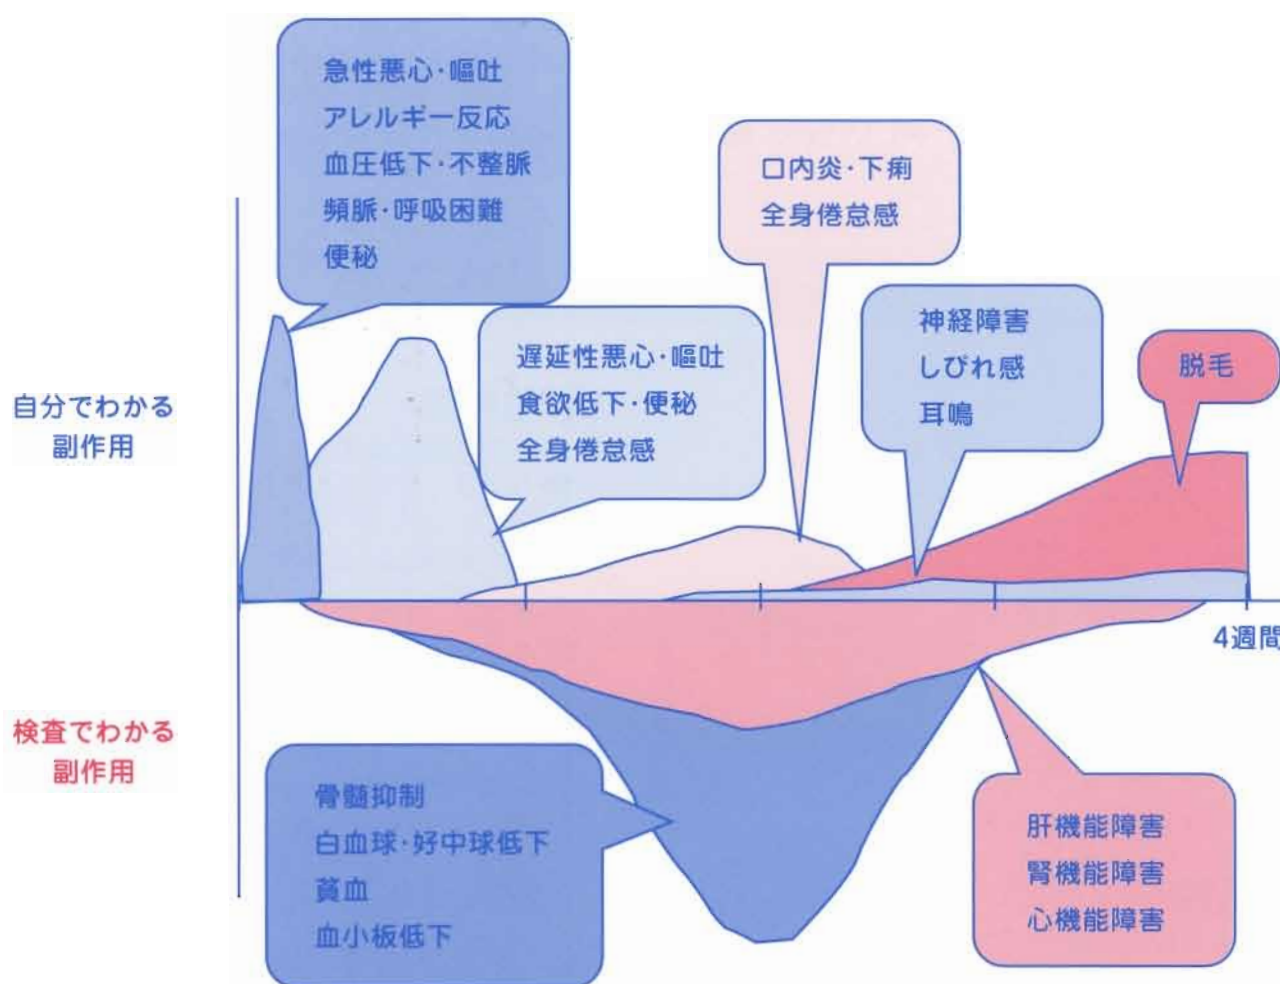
急性悪心・嘔吐
アレルギー反応
血圧低下・不整脈
頻脈・呼吸困難
便秘

口内炎・下痢
全身倦怠感

遅延性悪心・嘔吐
食欲低下・便秘
全身倦怠感

神経障害
しびれ感
耳鳴

脱毛

自分でわかる
副作用

4週間

検査でわかる
副作用

骨髄抑制
白血球・好中球低下
貧血
血小板低下

肝機能障害
腎機能障害
心機能障害